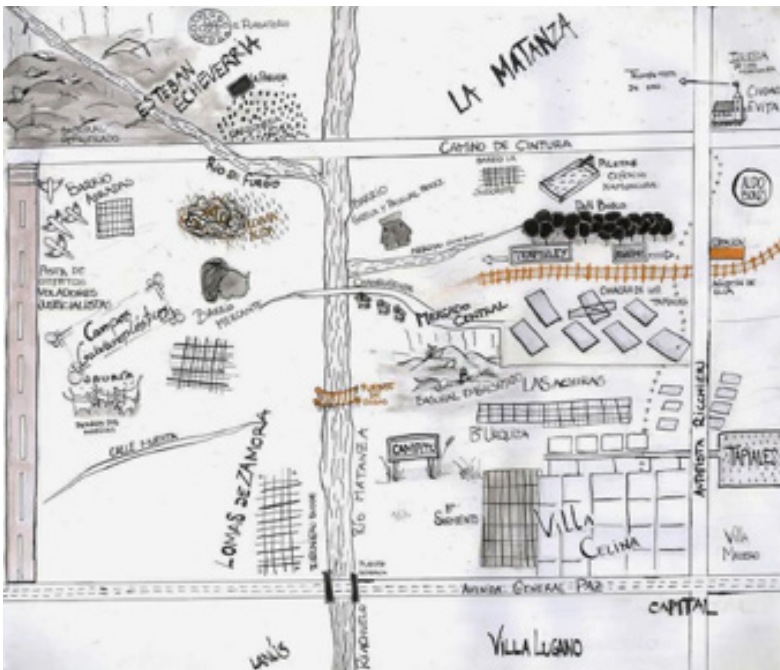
ESTEBAN ECHEVERRIA

LA MATANZA

CAMINO DE CINTURA

RIO DE FUEGO

BARRIO

MERCADO CENTRAL

LAS ACHIRAS

Bº URQUIZA

CAMPITO

LOMAS DE ZAMORA

RIO MATANZA

VILLA CELINA

AVENIDA GENERAL PAZ

CAPITAL

VILLA LUGANO

LANÚS

RIACHUELO

AUTOPISTA RICCHIERI

TAPIALES

VILLA MADERO

CIUDAD EVITA

IGLESIA

PILETAS

CALLE NUEVA

CAMPANA

CEAMSE

SEMINARIO

PUENTE

PUENTE LA NORIA

AUTOPISTA

Bº SARMIENTO

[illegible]